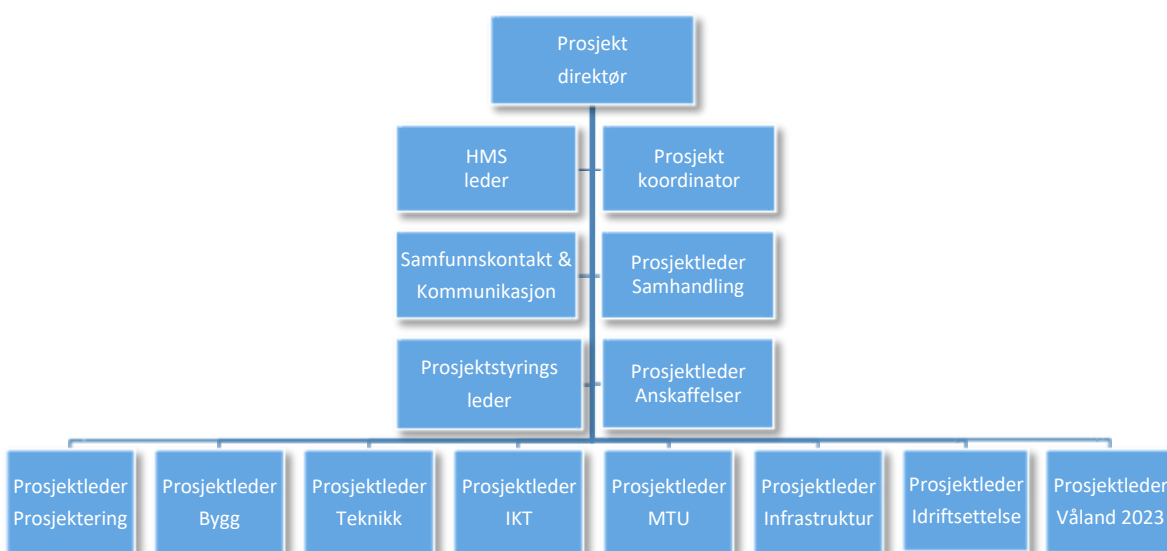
Prosjekt direktør

HMS leder

Prosjekt koordinator

Samfunnskontakt & Kommunikasjon

Prosjektleder Samhandling

Prosjektstyrings leder

Prosjektleder Anskaffelser

Prosjektleder Prosjektering

Prosjektleder Bygg

Prosjektleder Teknikk

Prosjektleder IKT

Prosjektleder MTU

Prosjektleder Infrastruktur

Prosjektleder Idriftsettelse

Prosjektleder Våland 2023